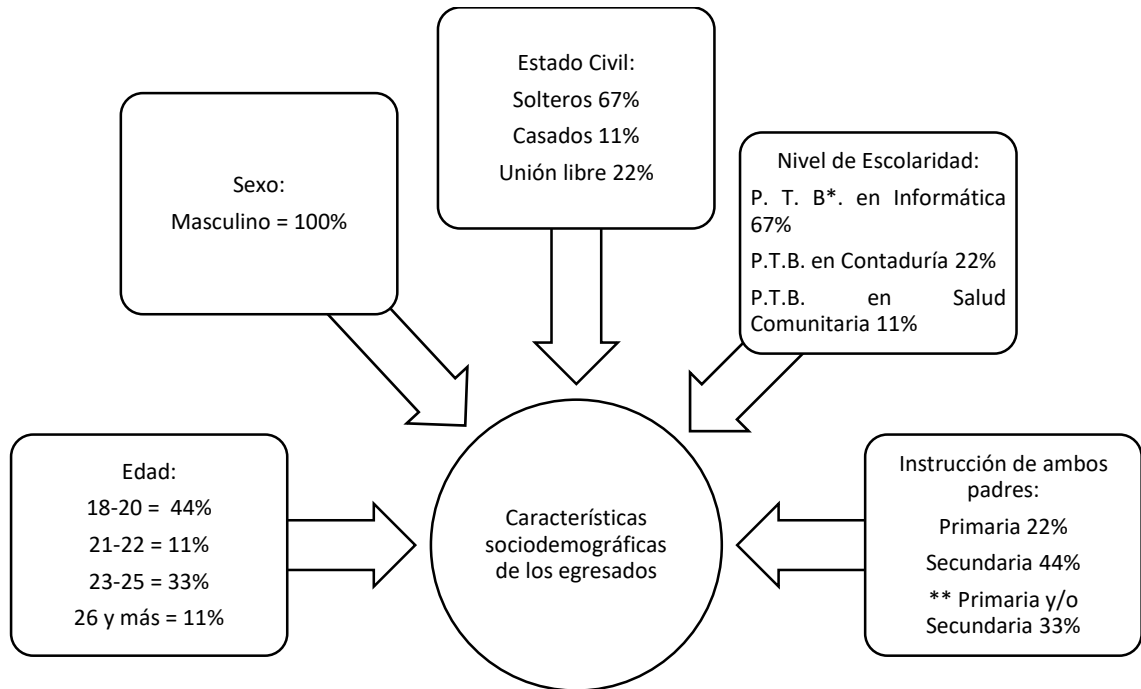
Estado Civil:
Solteros 67%
Casados 11%
Unión libre 22%

Sexo:
Masculino = 100%

Nivel de Escolaridad:
P. T. B*. en Informática 67%
P.T.B. en Contaduría 22%
P.T.B. en Salud Comunitaria 11%

Edad:
18-20 = 44%
21-22 = 11%
23-25 = 33%
26 y más = 11%

Características sociodemográficas de los egresados

Instrucción de ambos padres:
Primaria 22%
Secundaria 44%
** Primaria y/o Secundaria 33%